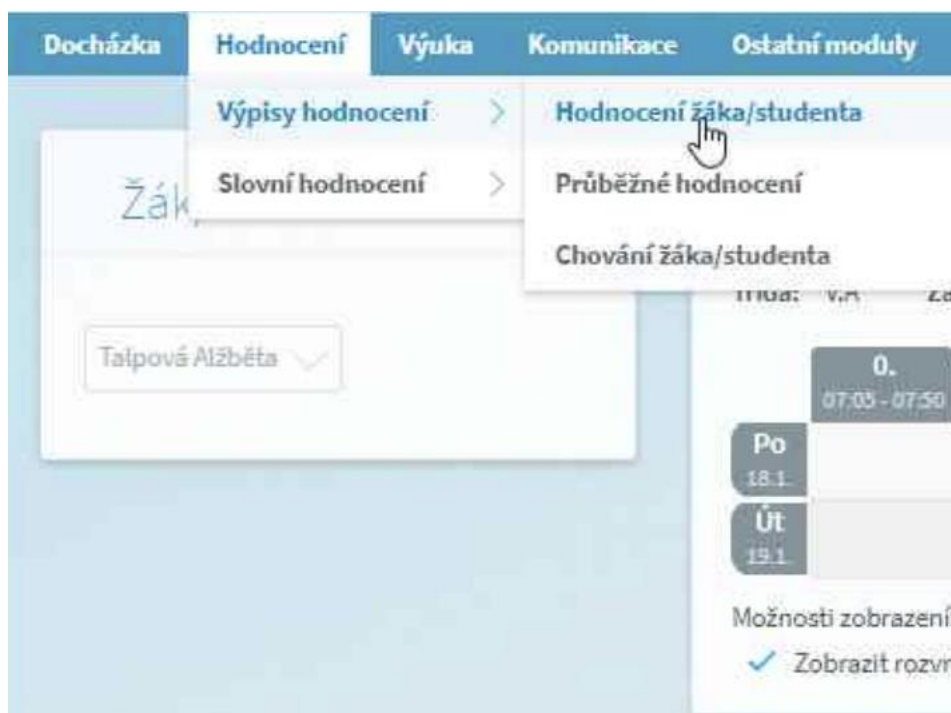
Docházka Hodnocení Výuka Komunikace Ostatní moduly

Výpisy hodnocení >
Slovní hodnocení >

Hodnocení žáka/studenta
Průběžné hodnocení
Chování žáka/studenta

Žák

Talpová Alžběta

Třída: V.A Za

0.
07:05 - 07:50

Po
18.1.

Út
19.1.

Možnosti zobrazení
✓ Zobrazit rozvr